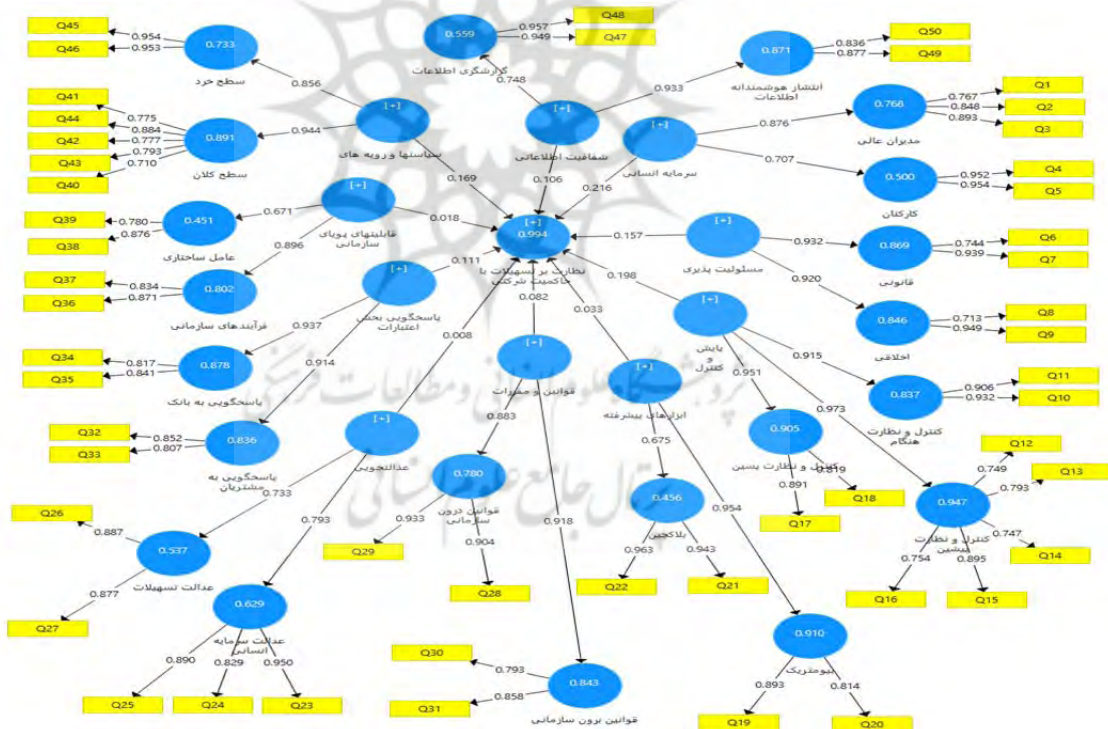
Q45
Q46
0.954
0.953
0.733
سطح خرد

0.559
0.957
0.949
Q48
Q47
گزارشگری اطلاعات

0.871
0.836
0.877
Q50
Q49
انتشار هوشمندانه اطلاعات

0.856
0.748
0.933

Q41
Q44
Q42
Q43
Q40
0.775
0.884
0.777
0.793
0.710
0.891
سطح کلان
0.944
[+]
سیاستها و رویه های

[+]
شفافیت اطلاعاتی

[+]
سرمایه انسانی

0.876
0.768
0.767
0.848
0.893
Q1
Q2
Q3
مدیران عالی

0.707
0.500
0.952
0.954
Q4
Q5
کارکنان

0.169
0.106
0.216

Q39
Q38
0.780
0.876
0.451
عامل ساختاری
0.671
[+]
قابلیتهای پویای سازمانی
0.018
[+]
0.994
نظارت بر تسهیلات با حاکمیت شرکتی
0.157
[+]
مسئولیت پذیری
0.932
0.869
0.744
0.939
Q6
Q7
قانونی

0.896
Q37
Q36
0.834
0.871
0.802
فرآیندهای سازمانی
0.111
[+]
پاسخگویی بخش اعتبارات
0.082
0.033
0.198
0.920
[+]
پایش و کنترل
0.846
0.713
0.949
Q8
Q9
اخلاقی

0.937
0.914
0.008
[+]
قوانین و مقررات
0.915
0.837
0.906
0.932
Q11
Q10
کنترل و نظارت هنگام

Q34
Q35
0.817
0.841
0.878
پاسخگویی به بانک
[+]
ابزارهای پیشرفته
0.951
0.973

Q32
Q33
0.852
0.807
0.836
پاسخگویی به مشتریان
[+]
عدالتجویی
0.883
0.905
کنترل و نظارت پسین
0.819
Q18
0.891
Q17
Q12
Q13
0.749
0.793
0.947
کنترل و نظارت پیشین
0.747
Q14
0.754
0.895
Q16
Q15

0.733
0.675
0.780
قوانین درون سازمانی
Q26
0.887
0.537
عدالت تسهیلات
0.877
Q27
0.793
0.933
Q29
0.904
Q28
0.918
0.456
بلاکچین
0.963
0.943
Q22
Q21
0.954

0.629
عدالت سرمایه انسانی
0.890
0.829
0.950
Q25
Q24
Q23

Q30
Q31
0.793
0.858
0.843
قوانین برون سازمانی

0.910
بیومتریک
0.893
0.814
Q19
Q20